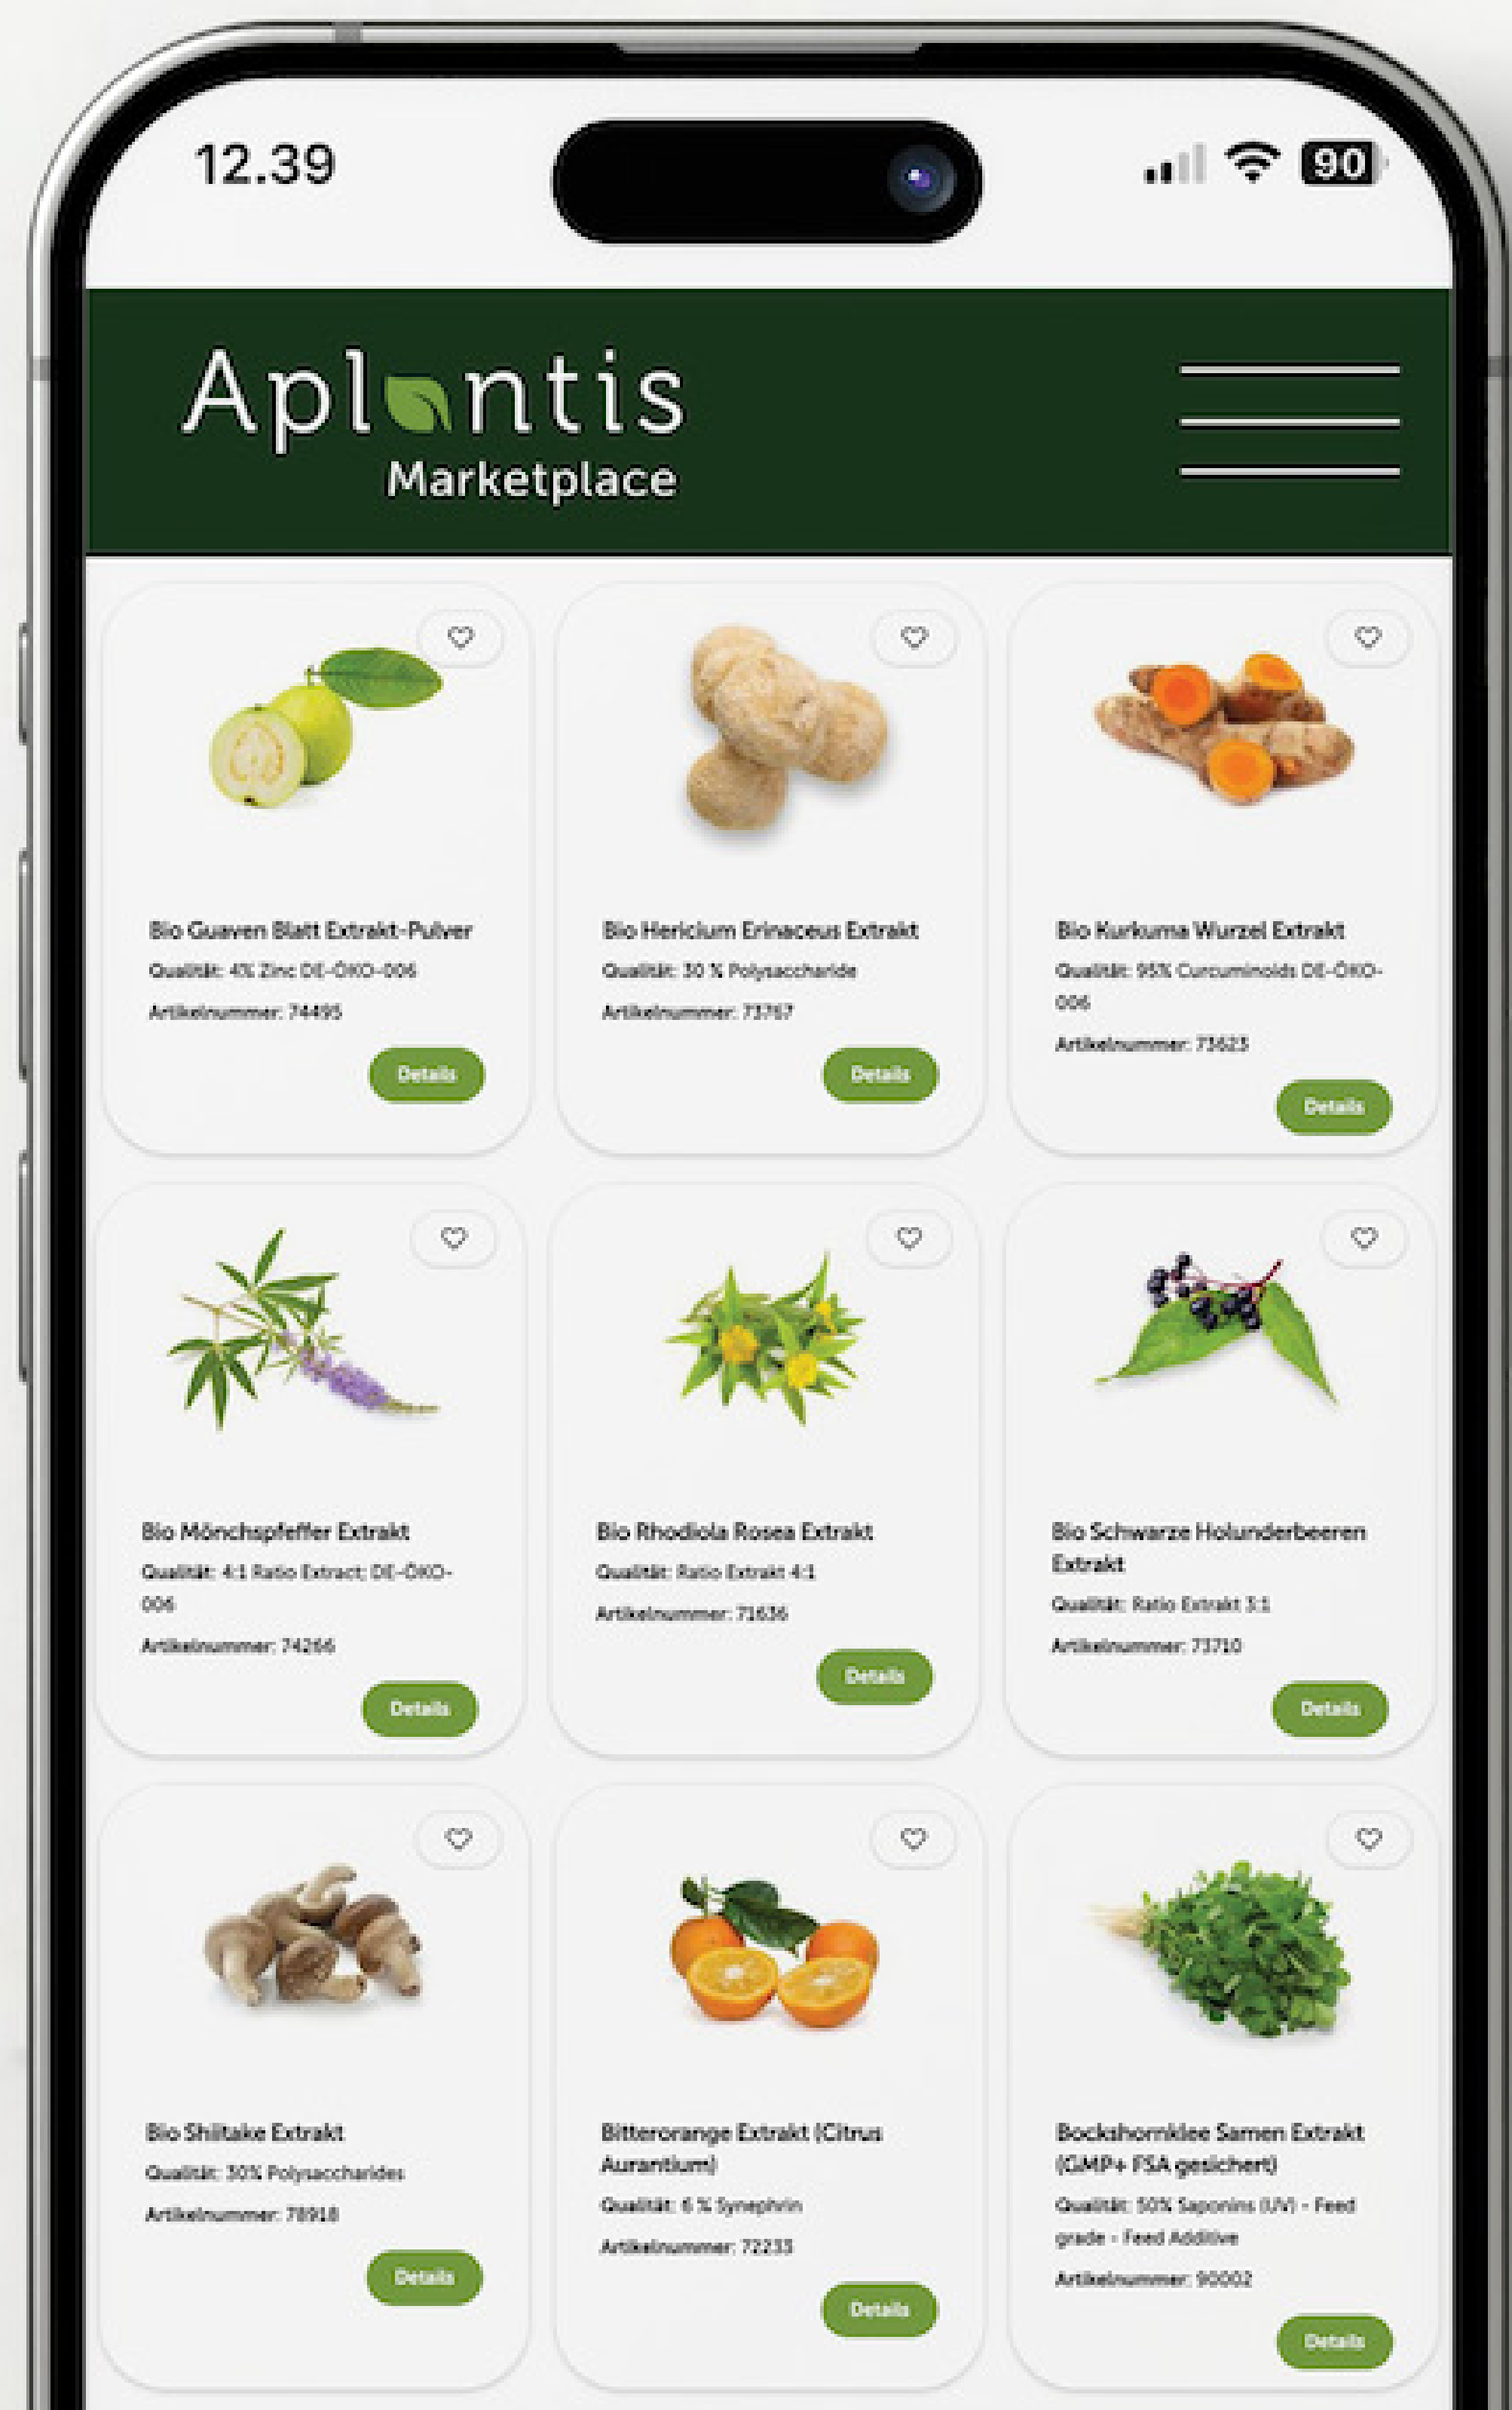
12.39

90

Aplantis
Marketplace

Bio Guaven Blatt Extrakt-Pulver
Qualität: 4% Zinc DE-ÖKO-006
Artikelnummer: 74495
Details

Bio Hericium Erinaceus Extrakt
Qualität: 30 % Polysaccharide
Artikelnummer: 73767
Details

Bio Kurkuma Wurzel Extrakt
Qualität: 95% Curcuminoids DE-ÖKO-006
Artikelnummer: 73623
Details

Bio Mönchspfeffer Extrakt
Qualität: 4:1 Ratio Extract; DE-ÖKO-006
Artikelnummer: 74266
Details

Bio Rhodiola Rosea Extrakt
Qualität: Ratio Extrakt 4:1
Artikelnummer: 71636
Details

Bio Schwarze Holunderbeeren Extrakt
Qualität: Ratio Extrakt 3:1
Artikelnummer: 73710
Details

Bio Shiitake Extrakt
Qualität: 30% Polysaccharides
Artikelnummer: 78918
Details

Bitterorange Extrakt (Citrus Aurantium)
Qualität: 6 % Synephrin
Artikelnummer: 72233
Details

Bockshornklee Samen Extrakt (GMP+ FSA gesichert)
Qualität: 50% Saponins (UV) - Feed grade - Feed Additive
Artikelnummer: 90002
Details